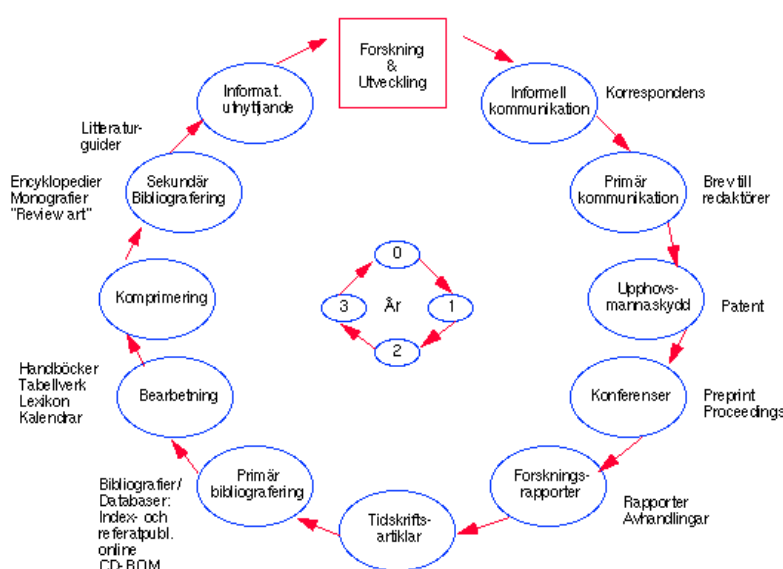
Forskning & Utveckling

Informell kommunikation

Korrespondens

Primär kommunikation

Brev till redaktörer

Upphovsmannaskydd

Patent

Konferenser

Preprint Proceedings

Forskningsrapporter

Rapporter Avhandlingar

Tidskriftsartiklar

Primär bibliografering

Bibliografer/ Databaser: Index- och referatpubl. online CD-ROM

Bearbetning

Handböcker Tabellverk Lexikon Kalendrar

Komprimering

Sekundär Bibliografering

Encyklopedier Monografier "Review art"

Litteraturguider

Informat. utnyttjande

0

1

2

3

År